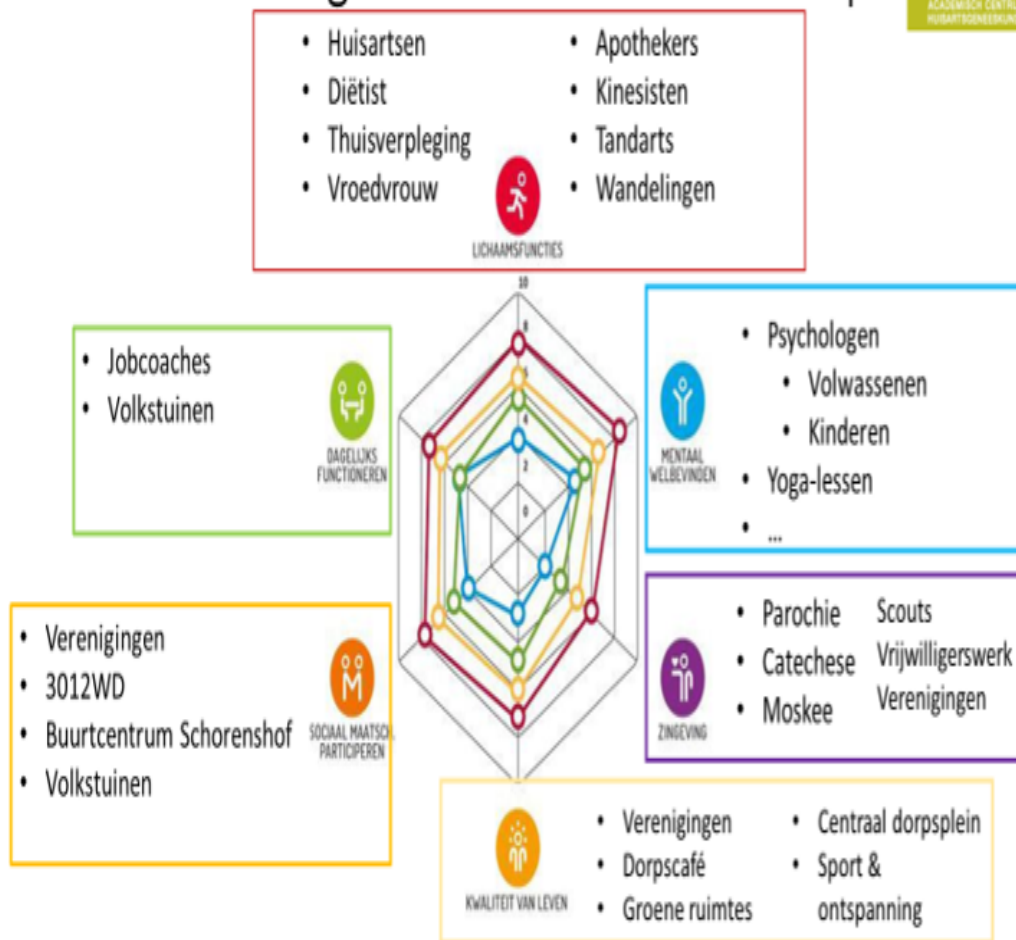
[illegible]

ACADEMISCH CENTRUM HUISARTSGENEESKUNDE

• Huisartsen
• Diëtist
• Thuisverpleging
• Vroedvrouw

• Apothekers
• Kinesisten
• Tandarts
• Wandelingen

LICHAAMSFUNCTIES

10
8
6
4
2
0

• Jobcoaches
• Volkstuinen

DAGELIJKS FUNCTIONEREN

• Psychologen
  • Volwassenen
  • Kinderen
• Yoga-lessen
• ...

MENTAAL WELBEVINDEN

• Verenigingen
• 3012WD
• Buurtcentrum Schorenshof
• Volkstuinen

SOCIAAL MAATSCH. PARTICIPEREN

• Parochie
• Catechese
• Moskee

Scouts
Vrijwilligerswerk
Verenigingen

ZINGEVING

KWALITEIT VAN LEVEN

• Verenigingen
• Dorpscafé
• Groene ruimtes

• Centraal dorpsplein
• Sport & ontspanning